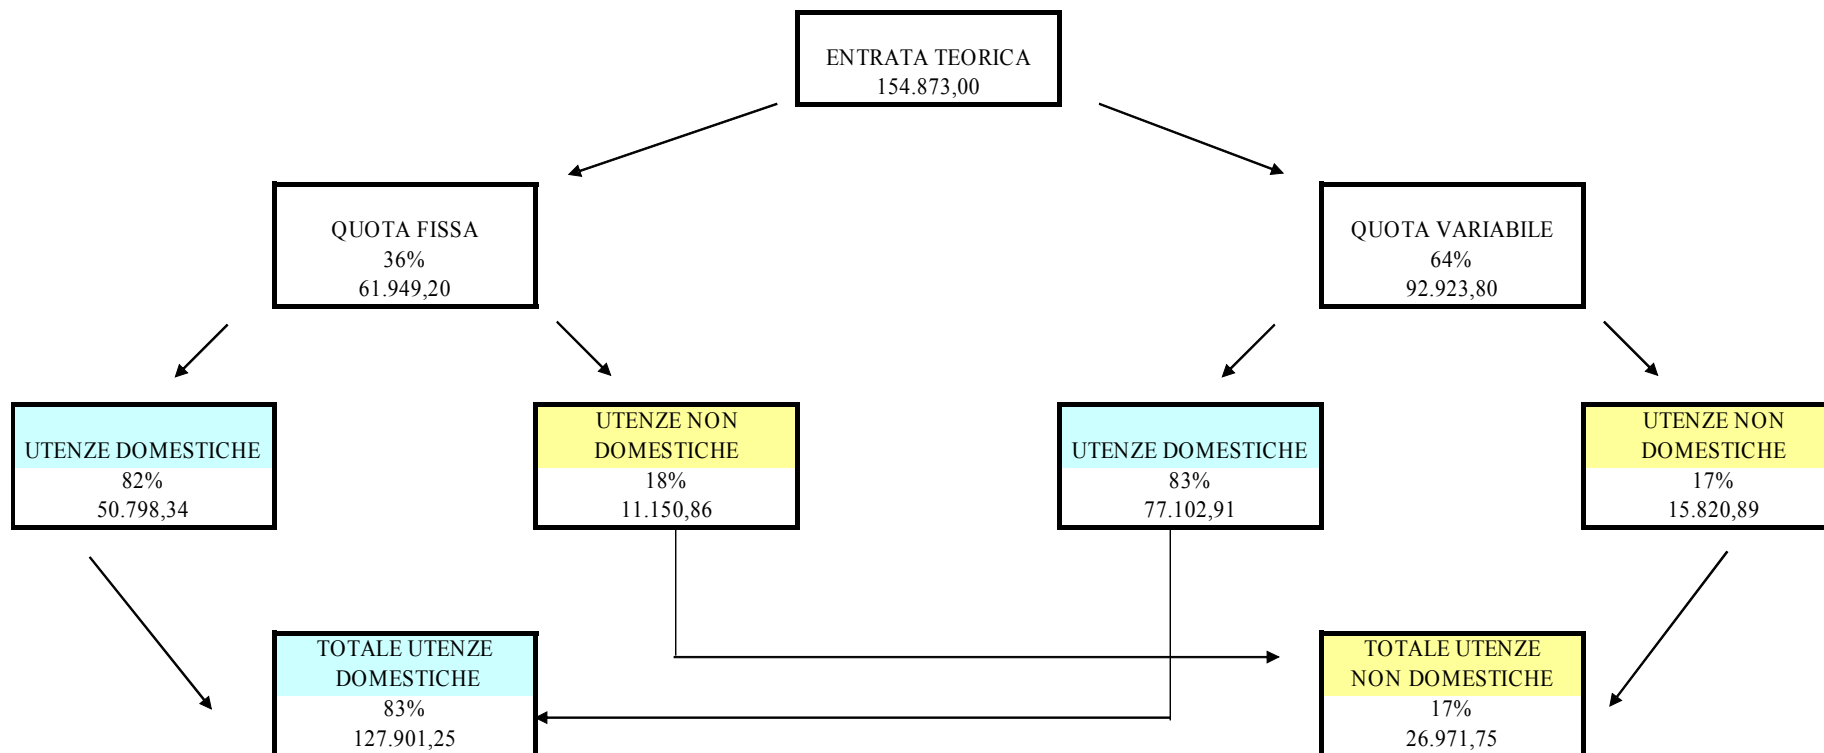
ENTRATA TEORICA
154.873,00

QUOTA FISSA
36%
61.949,20

QUOTA VARIABILE
64%
92.923,80

UTENZE DOMESTICHE
82%
50.798,34

UTENZE NON DOMESTICHE
18%
11.150,86

UTENZE DOMESTICHE
83%
77.102,91

UTENZE NON DOMESTICHE
17%
15.820,89

TOTALE UTENZE DOMESTICHE
83%
127.901,25

TOTALE UTENZE NON DOMESTICHE
17%
26.971,75